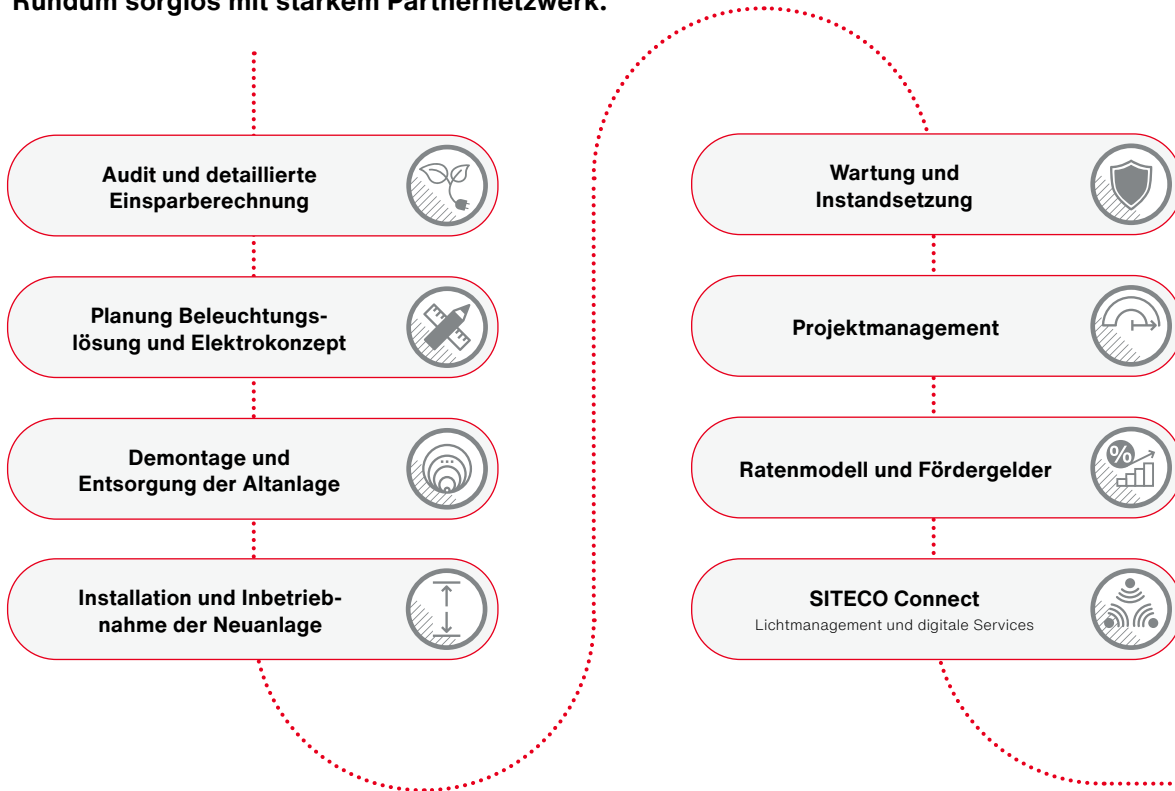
Rundum sorglos mit starkem Partnernetzwerk.

Audit und detaillierte Einsparberechnung

Planung Beleuchtungslösung und Elektrokonzept

Demontage und Entsorgung der Altanlage

Installation und Inbetriebnahme der Neuanlage

Wartung und Instandsetzung

Projektmanagement

Ratenmodell und Fördergelder

%

SITECO Connect
Lichtmanagement und digitale Services